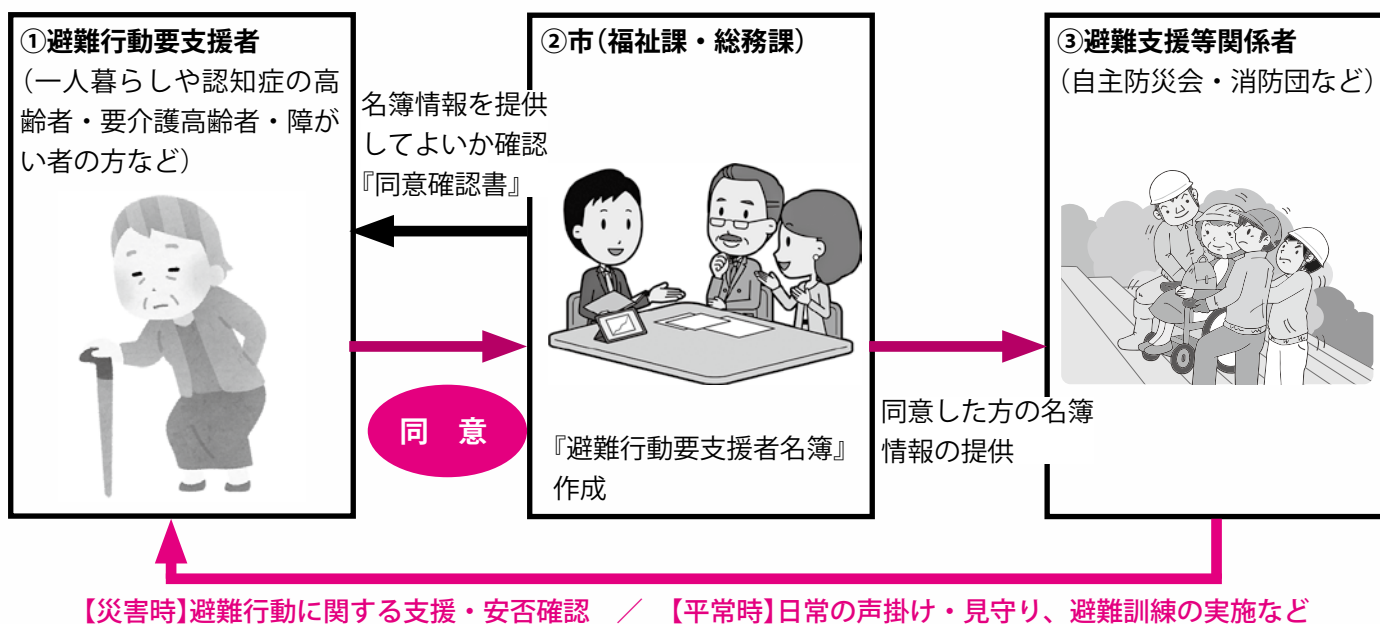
①避難行動要支援者
（一人暮らしや認知症の高齢者・要介護高齢者・障がい者の方など）

名簿情報を提供してよいか確認
『同意確認書』

同　意

②市（福祉課・総務課）

『避難行動要支援者名簿』作成

同意した方の名簿情報の提供

③避難支援等関係者
（自主防災会・消防団など）

【災害時】避難行動に関する支援・安否確認　／　【平常時】日常の声掛け・見守り、避難訓練の実施など